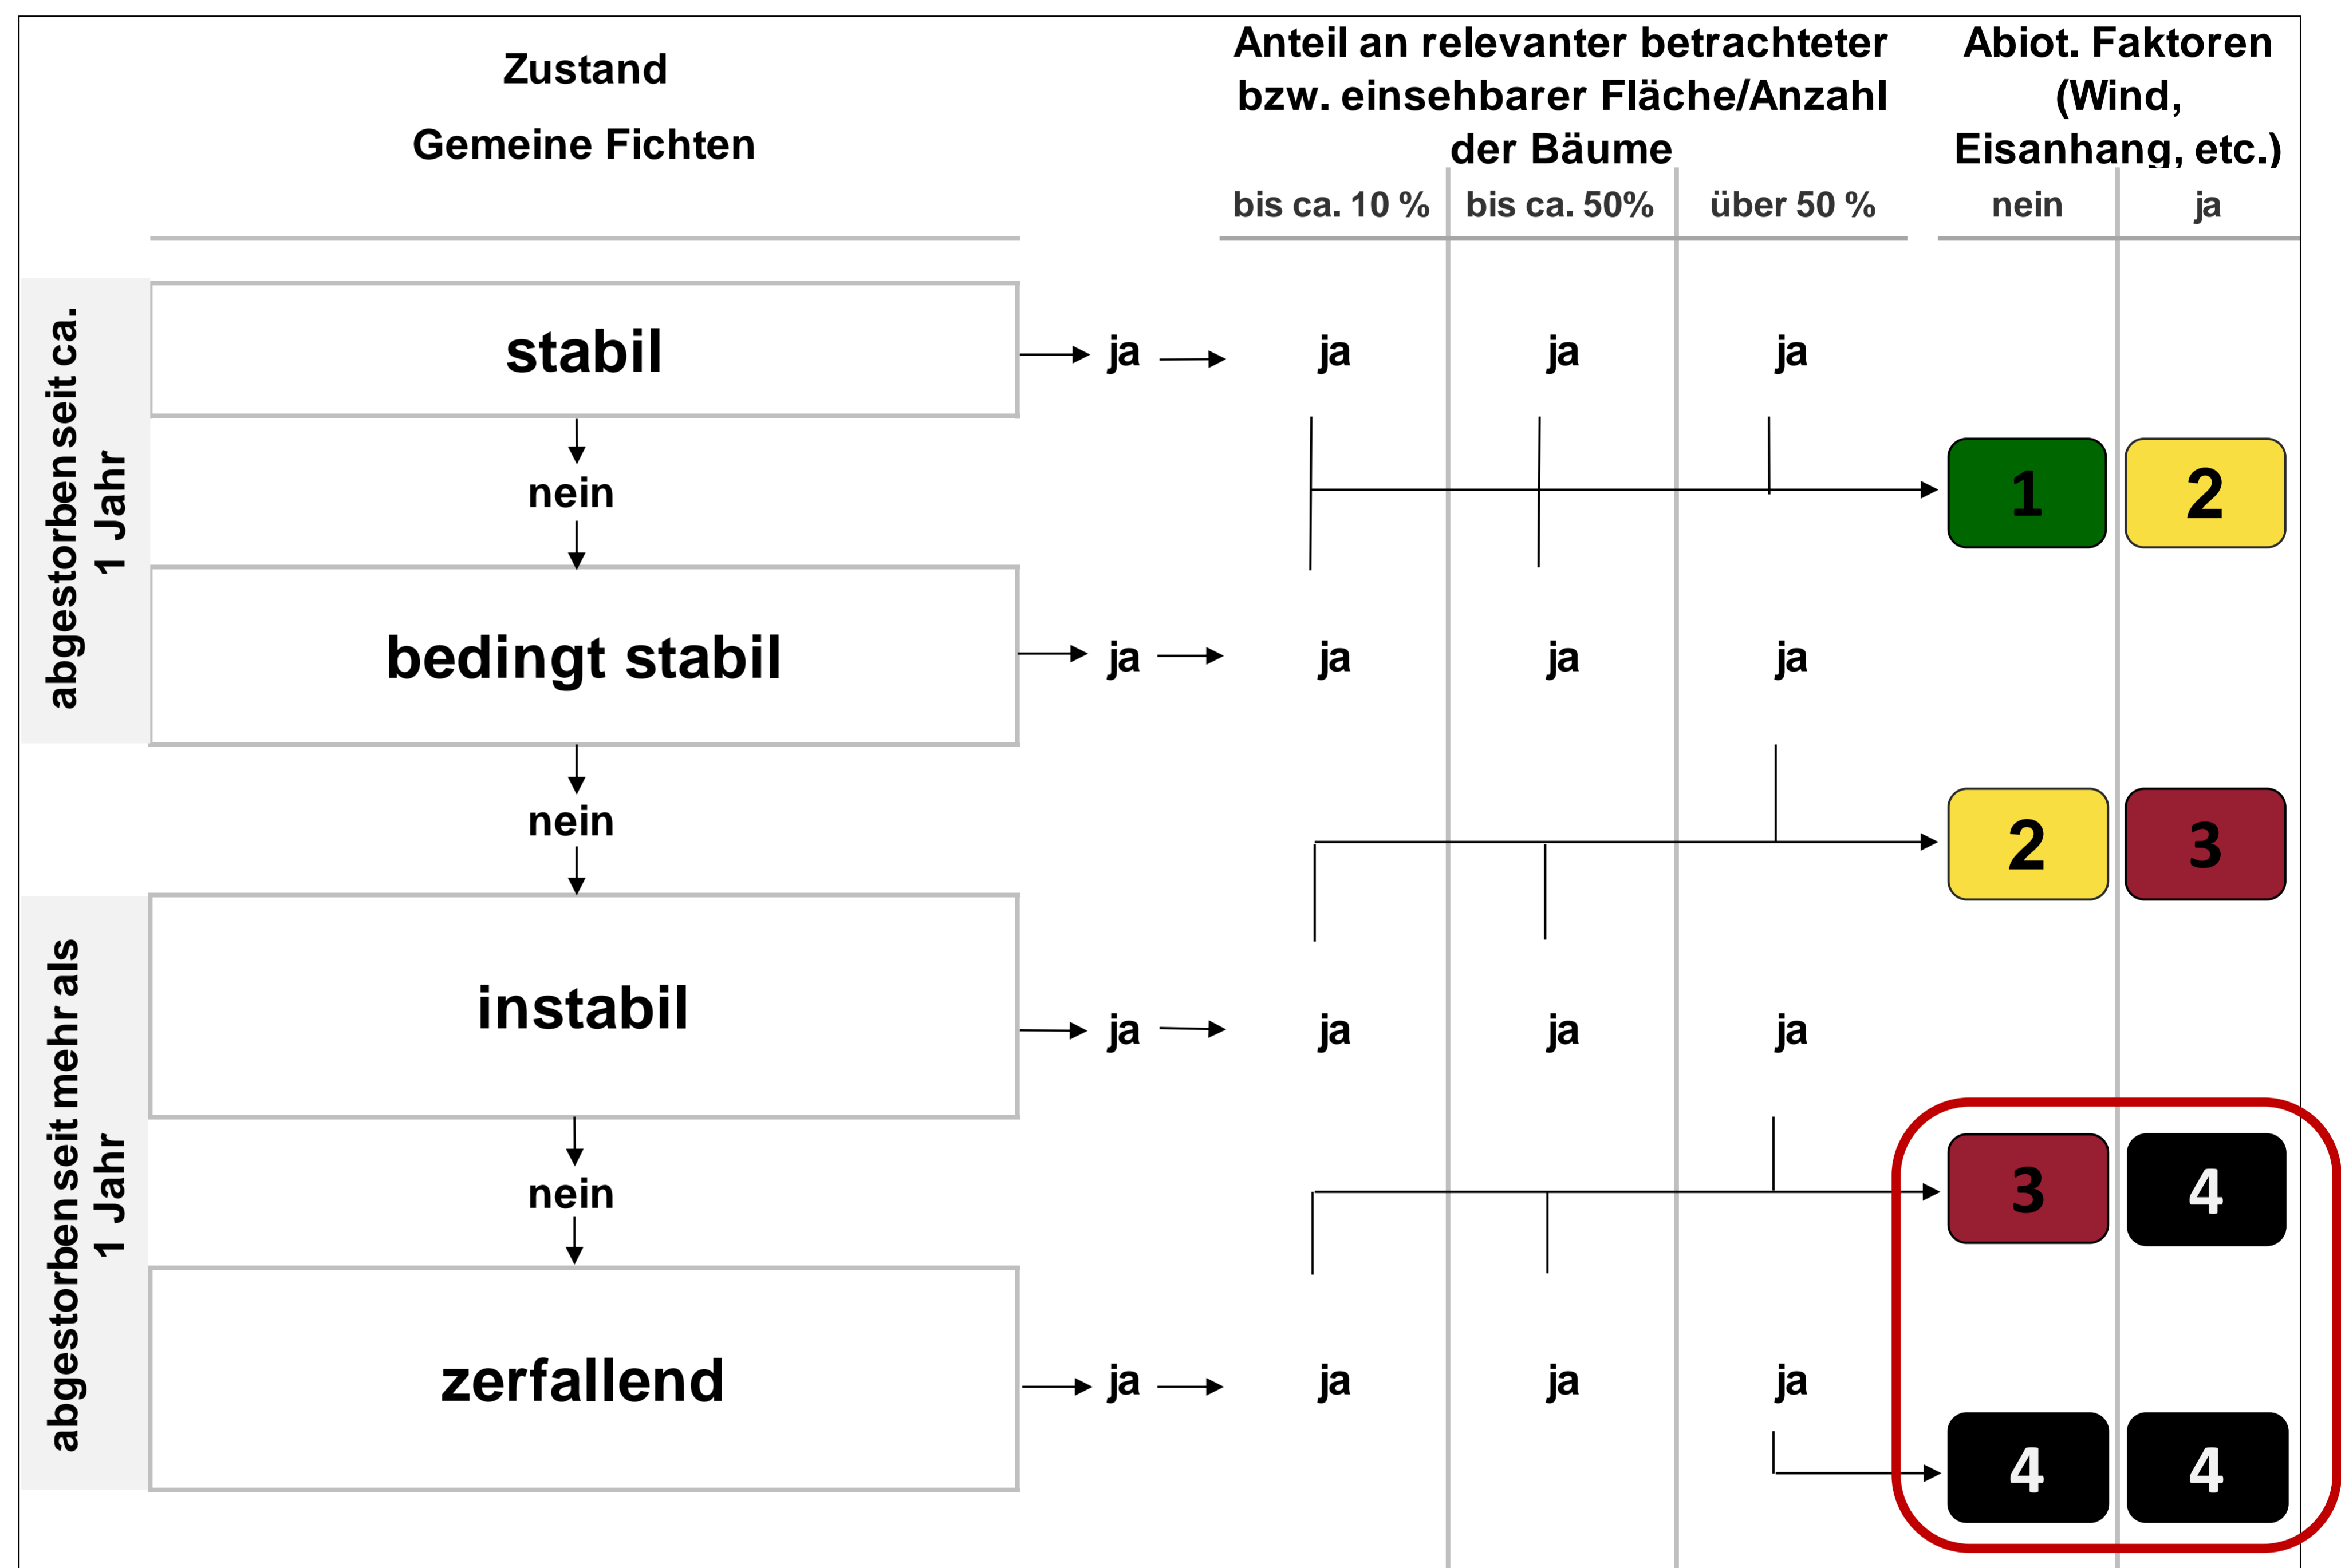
Zustand
Gemeine Fichten

Anteil an relevanter betrachteter bzw. einsehbarer Fläche/Anzahl der Bäume

bis ca. 10 % | bis ca. 50% | über 50 %

Abiot. Faktoren (Wind, Eisanhang, etc.)

nein | ja

abgestorben seit ca. 1 Jahr

stabil → ja → ja ja ja

nein

1 2

bedingt stabil → ja → ja ja ja

nein

2 3

abgestorben seit mehr als 1 Jahr

instabil → ja → ja ja ja

nein

3 4

zerfallend → ja → ja ja ja

4 4